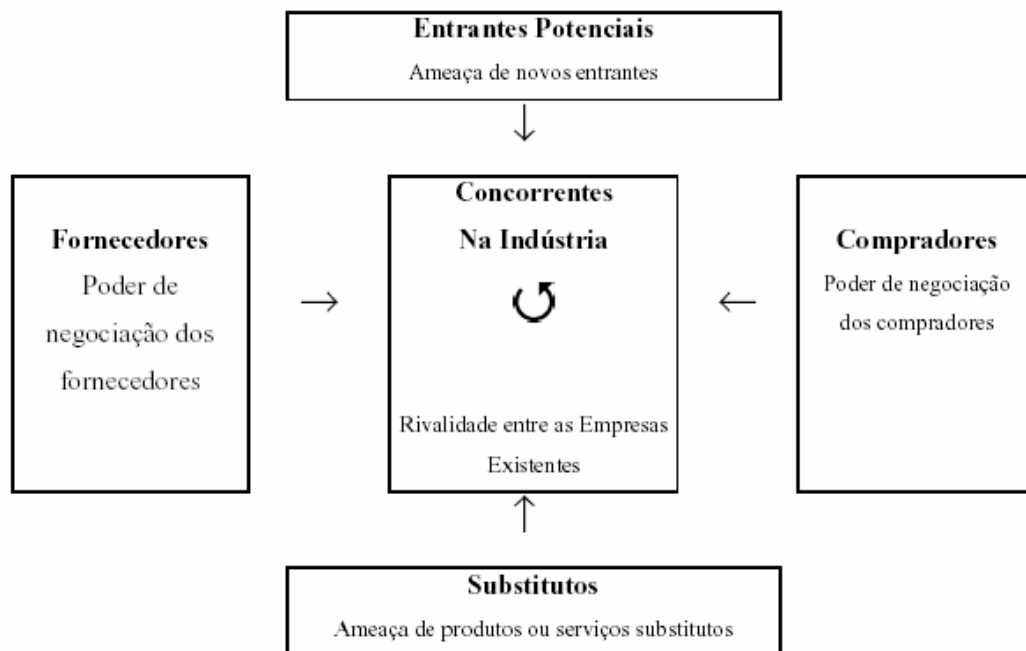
Entrantes Potenciais
Ameaça de novos entrantes

Fornecedores
Poder de negociação dos fornecedores

Concorrentes
Na Indústria

Rivalidade entre as Empresas Existentes

Compradores
Poder de negociação dos compradores

Substitutos
Ameaça de produtos ou serviços substitutos